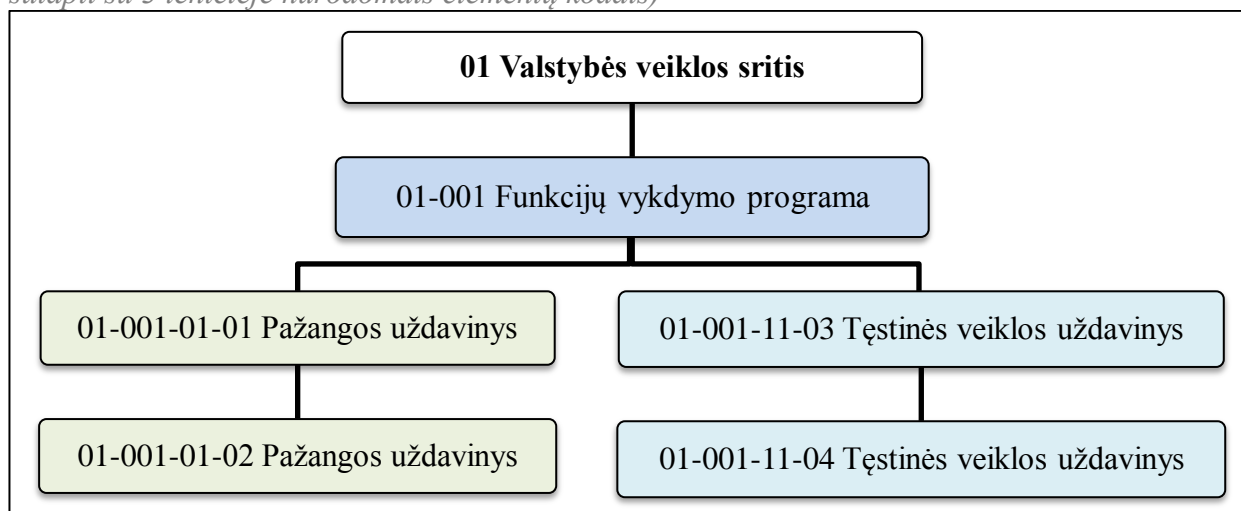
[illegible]

01 Valstybės veiklos sritis

01-001 Funkcijų vykdymo programa

01-001-01-01 Pažangos uždavinys

01-001-11-03 Tęstinės veiklos uždavinys

01-001-01-02 Pažangos uždavinys

01-001-11-04 Tęstinės veiklos uždavinys